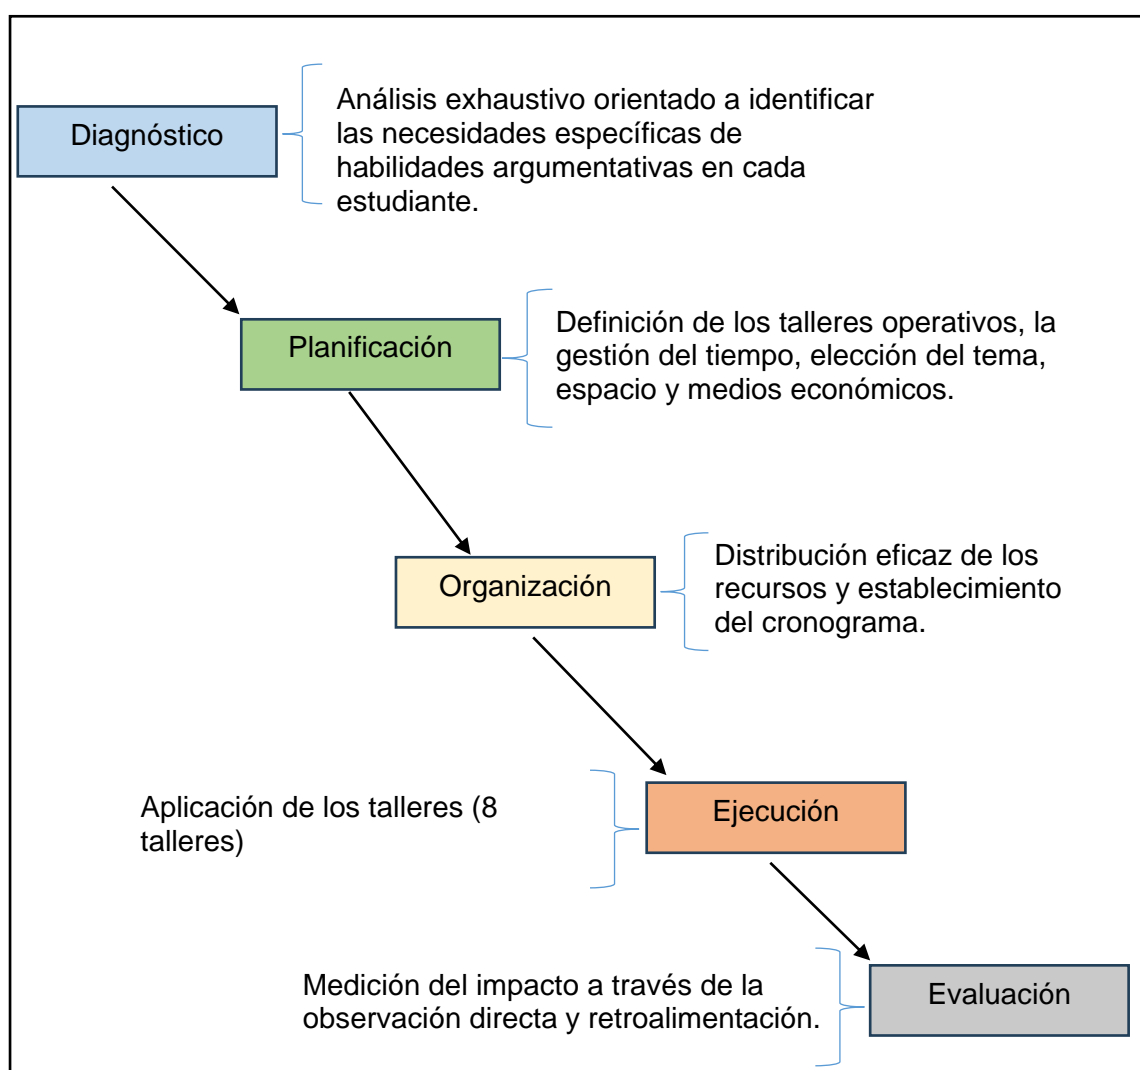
Diagnóstico

Análisis exhaustivo orientado a identificar las necesidades específicas de habilidades argumentativas en cada estudiante.

Planificación

Definición de los talleres operativos, la gestión del tiempo, elección del tema, espacio y medios económicos.

Organización

Distribución eficaz de los recursos y establecimiento del cronograma.

Aplicación de los talleres (8 talleres)

Ejecución

Medición del impacto a través de la observación directa y retroalimentación.

Evaluación